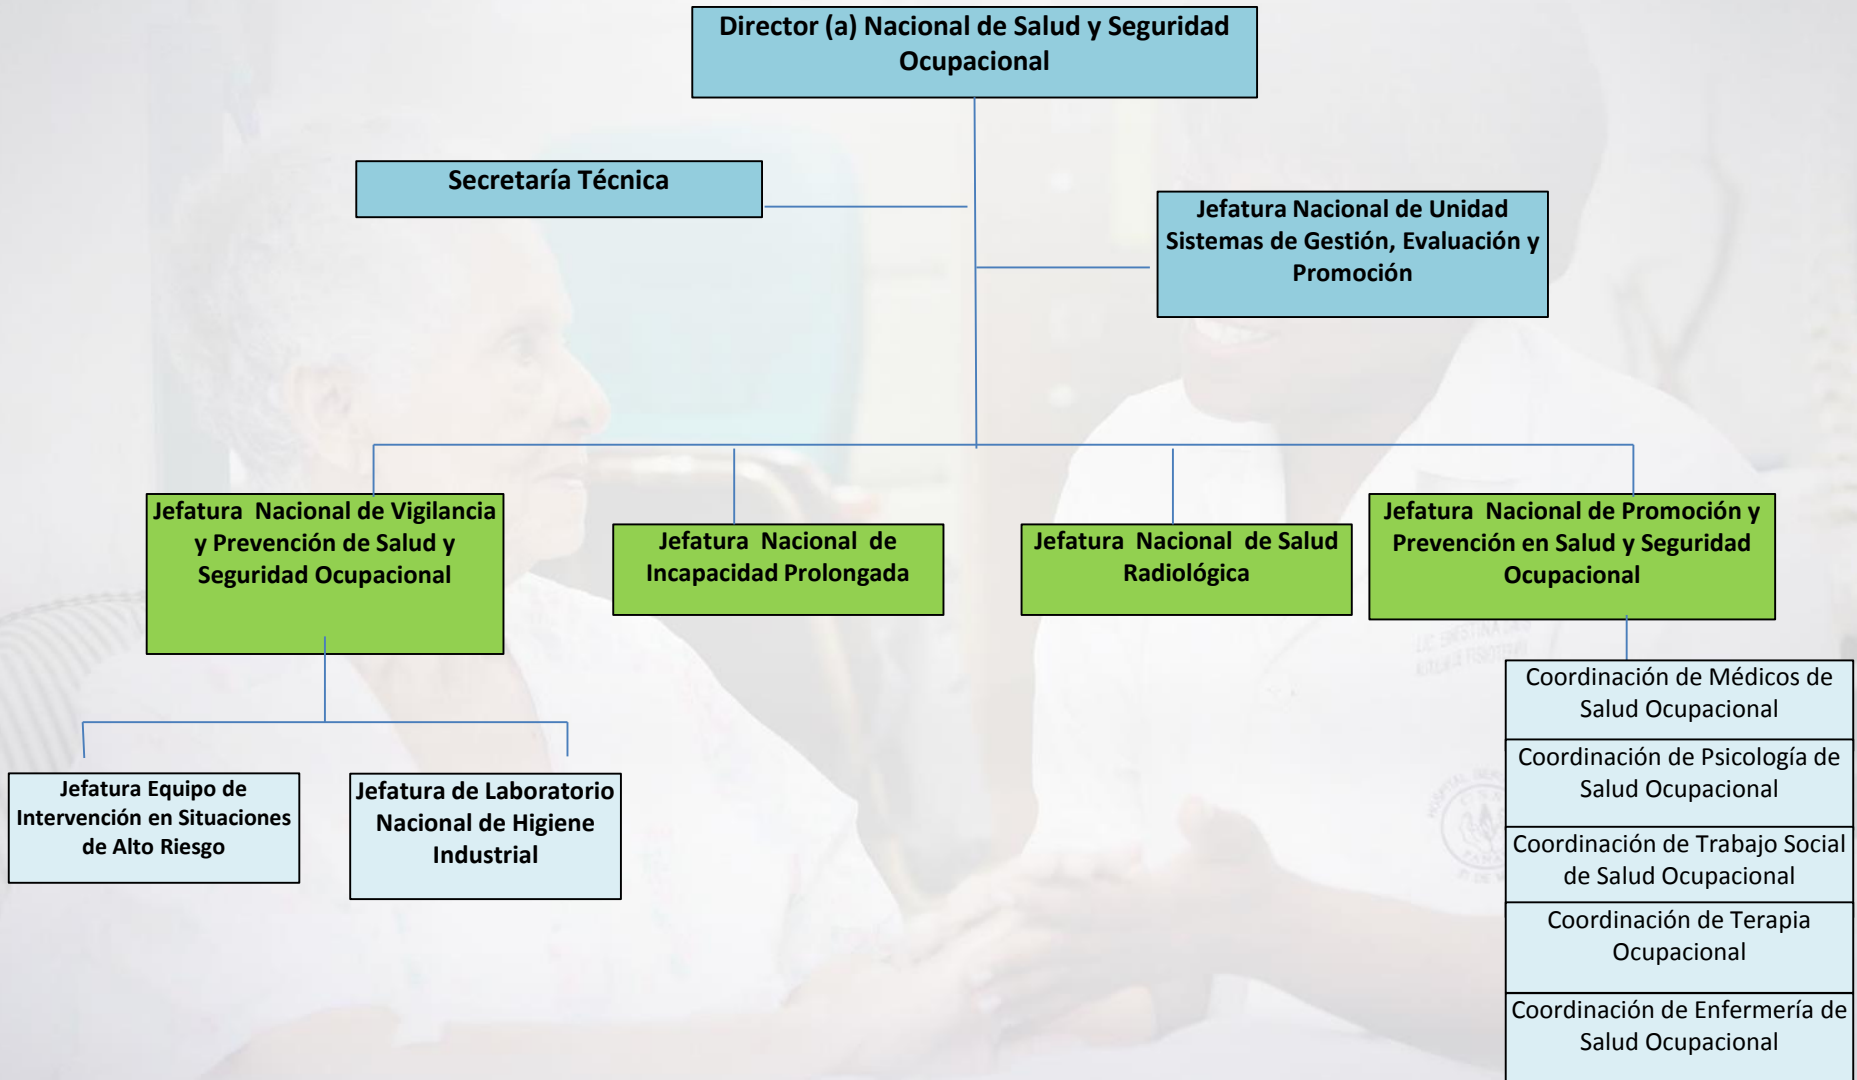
Director (a) Nacional de Salud y Seguridad Ocupacional

Secretaría Técnica

Jefatura Nacional de Unidad Sistemas de Gestión, Evaluación y Promoción

Jefatura Nacional de Vigilancia y Prevención de Salud y Seguridad Ocupacional

Jefatura Nacional de Incapacidad Prolongada

Jefatura Nacional de Salud Radiológica

Jefatura Nacional de Promoción y Prevención en Salud y Seguridad Ocupacional

Jefatura Equipo de Intervención en Situaciones de Alto Riesgo

Jefatura de Laboratorio Nacional de Higiene Industrial

Coordinación de Médicos de Salud Ocupacional

Coordinación de Psicología de Salud Ocupacional

Coordinación de Trabajo Social de Salud Ocupacional

Coordinación de Terapia Ocupacional

Coordinación de Enfermería de Salud Ocupacional